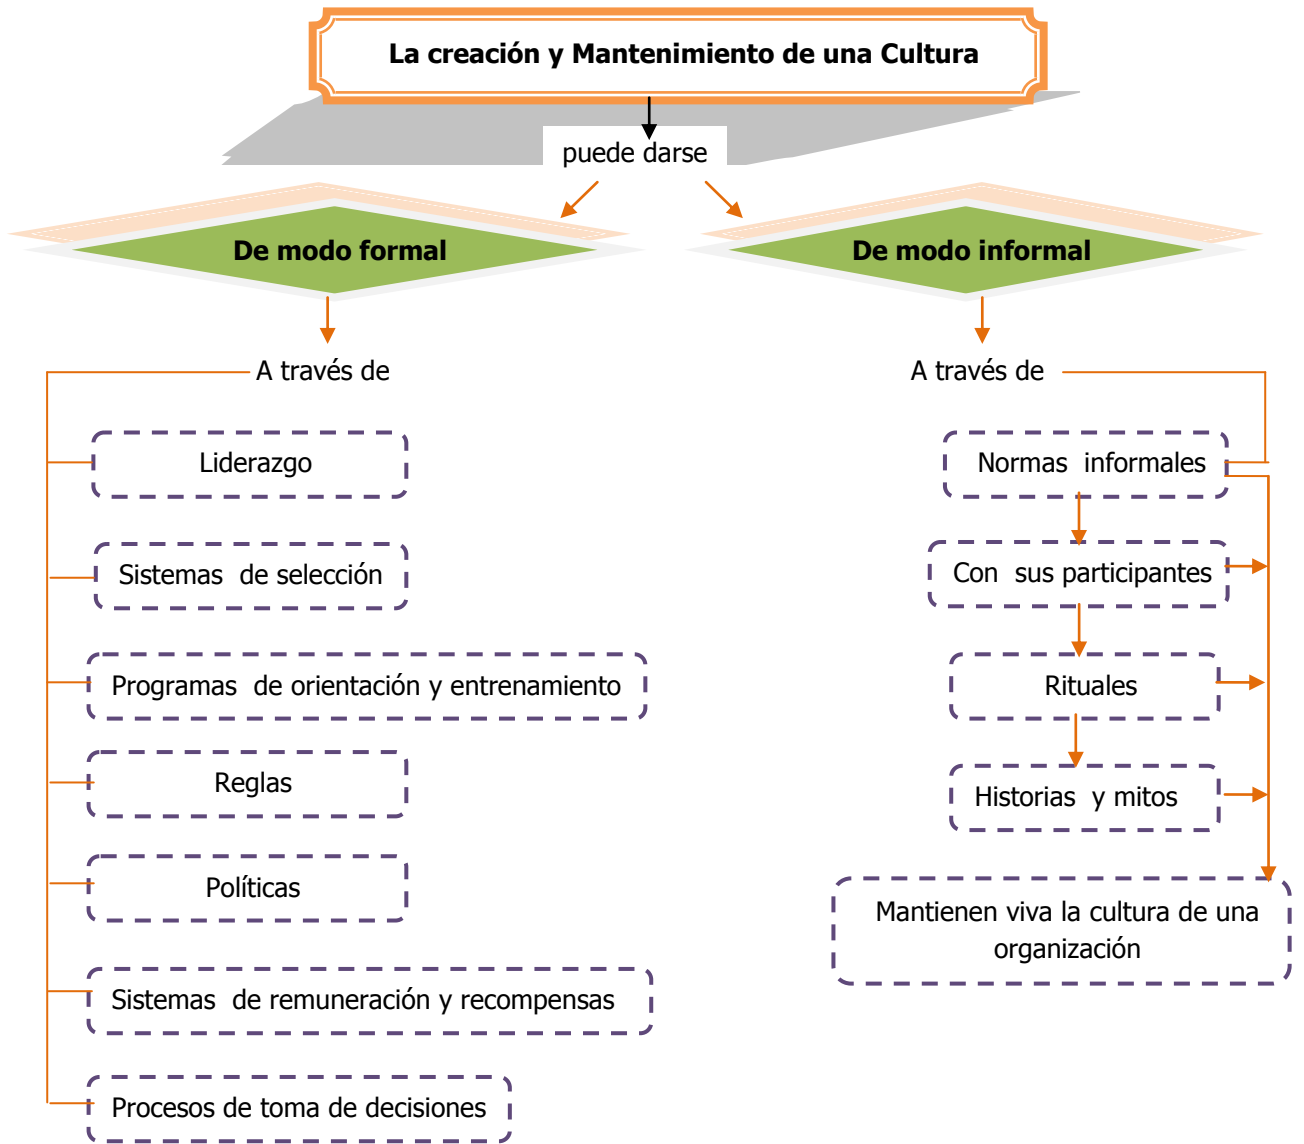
La creación y Mantenimiento de una Cultura

puede darse

De modo formal

De modo informal

A través de

A través de

Liderazgo

Sistemas de selección

Programas de orientación y entrenamiento

Reglas

Políticas

Sistemas de remuneración y recompensas

Procesos de toma de decisiones

Normas informales

Con sus participantes

Rituales

Historias y mitos

Mantienen viva la cultura de una organización